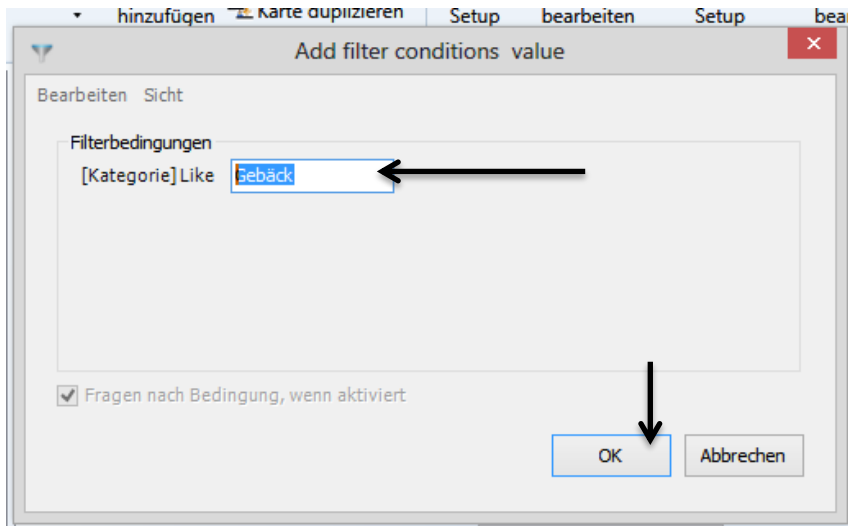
hinzufügen Karte duplizieren Setup bearbeiten Setup bea

Add filter conditions value

Bearbeiten Sicht

Filterbedingungen

[Kategorie] Like Gebäck

Fragen nach Bedingung, wenn aktiviert

OK

Abbrechen